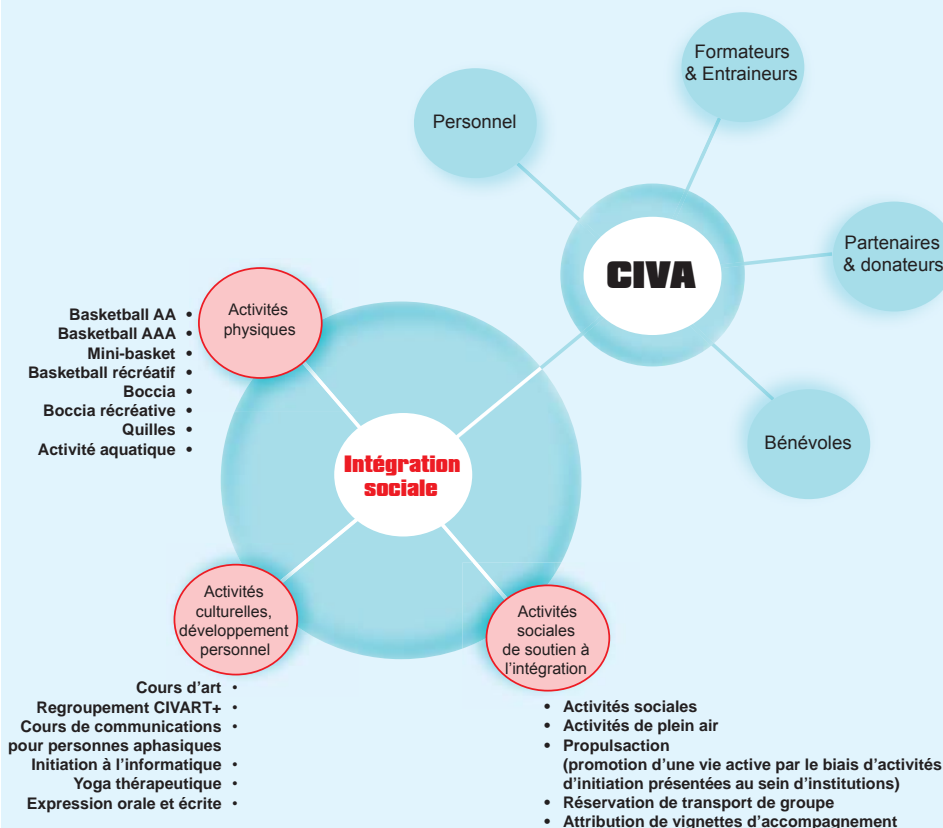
Personnel

Formateurs & Entraineurs

Partenaires & donateurs

CIVA

Bénévoles

Activités physiques

Basketball AA •
Basketball AAA •
Mini-basket •
Basketball récréatif •
Boccia •
Boccia récréative •
Quilles •
Activité aquatique •

Intégration sociale

Activités culturelles, développement personnel

Cours d'art •
Regroupement CIVART+ •
Cours de communications pour personnes aphasiques •
Initiation à l'informatique •
Yoga thérapeutique •
Expression orale et écrite •

Activités sociales de soutien à l'intégration

• Activités sociales
• Activités de plein air
• Propulsaction (promotion d'une vie active par le biais d'activités d'initiation présentées au sein d'institutions)
• Réservation de transport de groupe
• Attribution de vignettes d'accompagnement